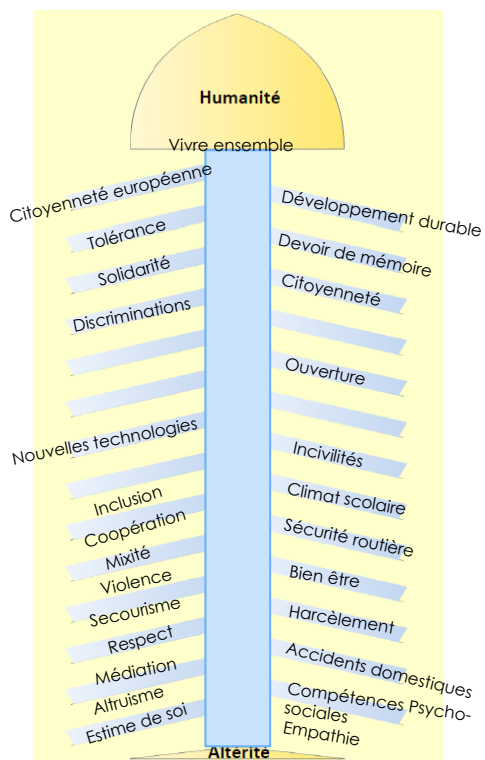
Humanité

Vivre ensemble

Citoyenneté européenne
Tolérance
Solidarité
Discriminations
Nouvelles technologies
Inclusion
Coopération
Mixité
Violence
Secourisme
Respect
Médiation
Altruisme
Estime de soi

Développement durable
Devoir de mémoire
Citoyenneté
Ouverture
Incivilités
Climat scolaire
Sécurité routière
Bien être
Harcèlement
Accidents domestiques
Compétences Psycho-sociales
Empathie

Altérité